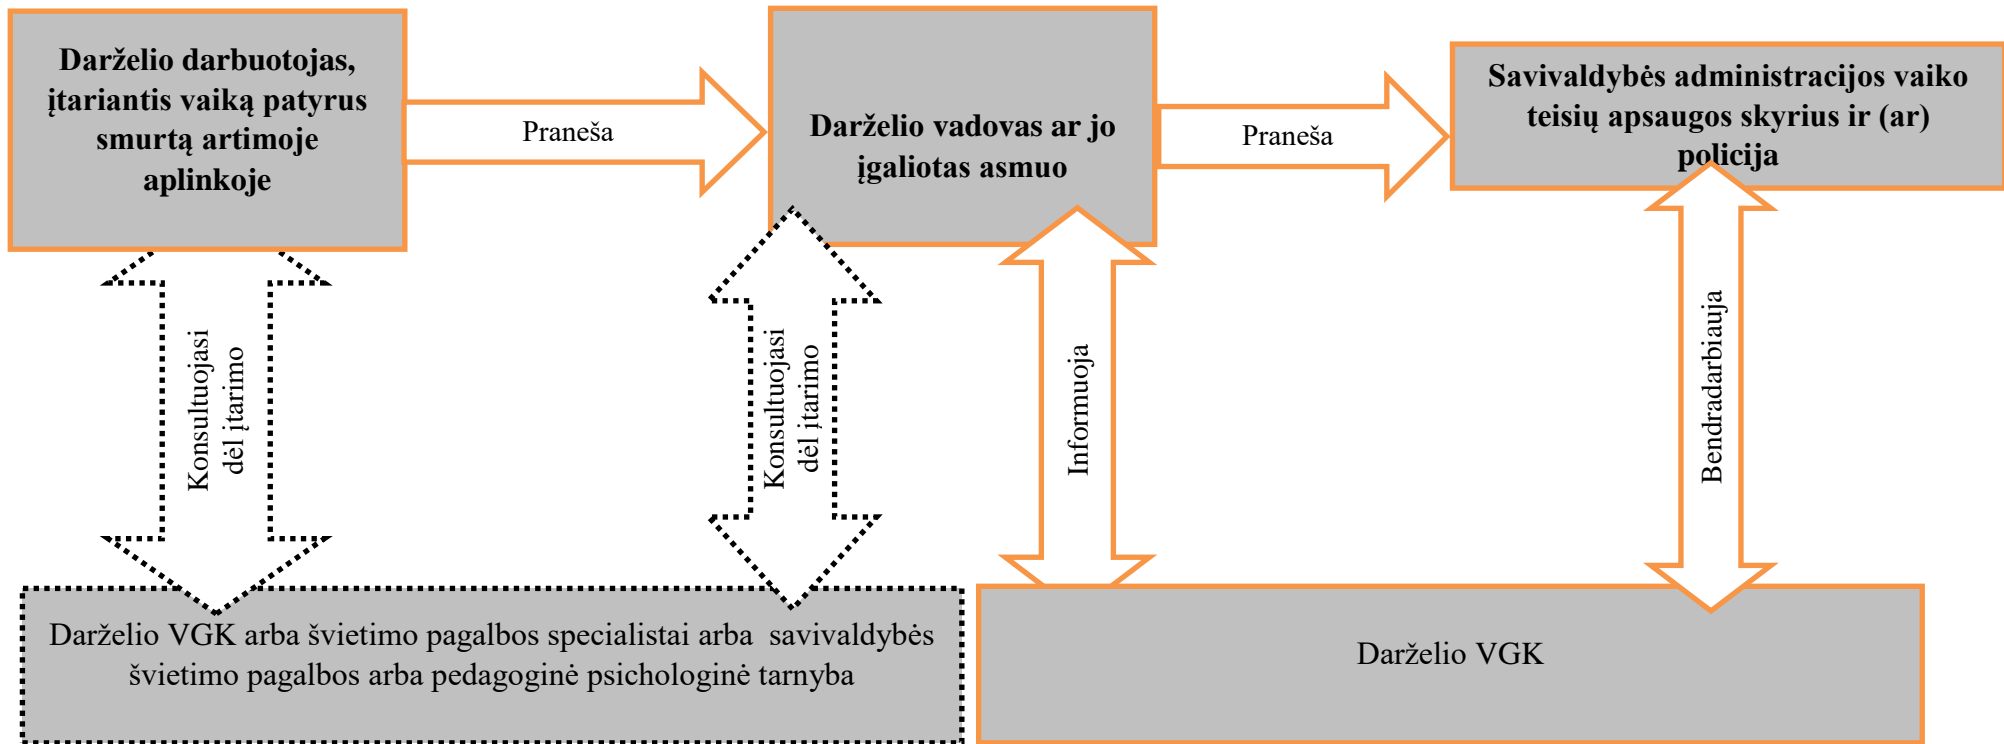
Darželio darbuotojas, įtariantis vaiką patyrus smurtą artimoje aplinkoje

Praneša

Darželio vadovas ar jo įgaliotas asmuo

Praneša

Savivaldybės administracijos vaiko teisių apsaugos skyrius ir (ar) policija

Konsultuojasi dėl įtarimo

Konsultuojasi dėl įtarimo

Informuoja

Bendradarbiauja

Darželio VGK arba švietimo pagalbos specialistai arba savivaldybės švietimo pagalbos arba pedagoginė psichologinė tarnyba

Darželio VGK